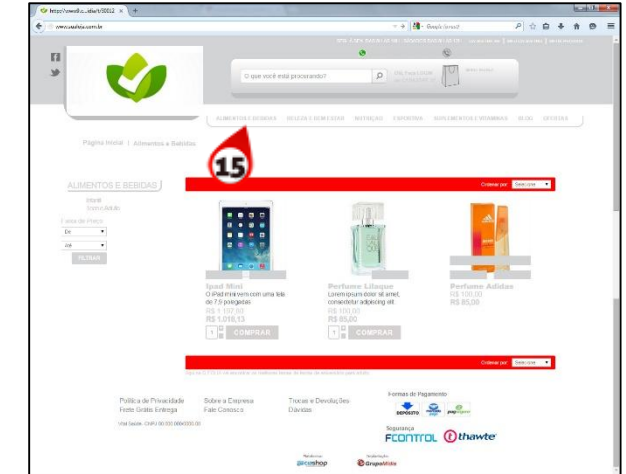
http://www.lo...sitio/t/50012 ×

www.usalfa.com.br

Google Search

O que você está procurando?

ALIMENTOS E BEBIDAS   BELEZA E BEM-ESTAR   NATURAIS   ESPORTIVA   SUPLEMENTOS E VITAMINAS   BLOG   OFERTAS

Página Inicial | Alimentos e Bebidas

15

ALIMENTOS E BEBIDAS

Faixa de Preço

De

Até

FILTRAR

Ordenar por: Selecione

Ipad Mini
O iPad mini vem com uma tela de 7,9 polegadas
R$ 1.197,80
R$ 1.018,13

COMPRAR

Perfume Lilaque
Lorem ipsum dolor sit amet, consectetur adipiscing elit.
R$ 100,00
R$ 85,00

COMPRAR

Perfume Adidas
R$ 100,00
R$ 85,00

Ordenar por: Selecione

Política de Privacidade
Frete Grátis Entrega

Sobre a Empresa
Fale Conosco

Trocas e Devoluções
Dúvidas

Formas de Pagamento

DEPÓSITO

Segurança

FCONTROL thawte

Vital Saúde - CNPJ 00.000.000/0000-00

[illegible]

GrupoMídia